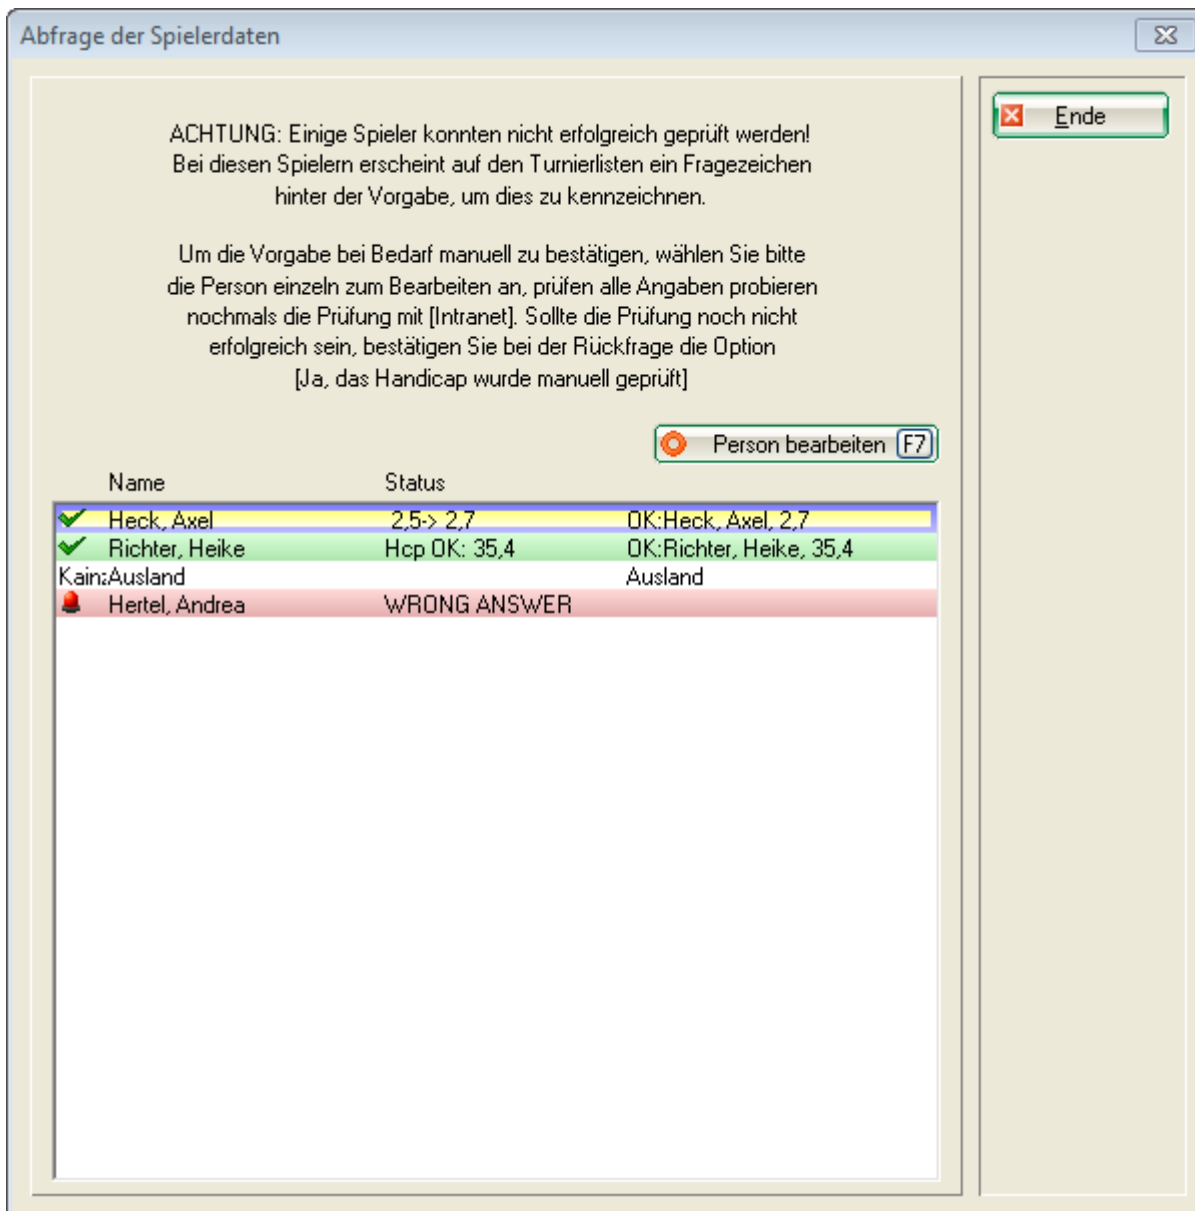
Abfrage der Spielerdaten

Ende

ACHTUNG: Einige Spieler konnten nicht erfolgreich geprüft werden! Bei diesen Spielern erscheint auf den Turnierlisten ein Fragezeichen hinter der Vorgabe, um dies zu kennzeichnen.

Um die Vorgabe bei Bedarf manuell zu bestätigen, wählen Sie bitte die Person einzeln zum Bearbeiten an, prüfen alle Angaben probieren nochmals die Prüfung mit [Intranet]. Sollte die Prüfung noch nicht erfolgreich sein, bestätigen Sie bei der Rückfrage die Option [Ja, das Handicap wurde manuell geprüft]

Person bearbeiten F7

| Name | Status | |
|---|---|---|
| Heck, Axel | 2,5-> 2,7 | OK:Heck, Axel, 2,7 |
| Richter, Heike | Hcp OK: 35,4 | OK:Richter, Heike, 35,4 |
| Kain:Ausland | | Ausland |
| Hertel, Andrea | WRONG ANSWER | |